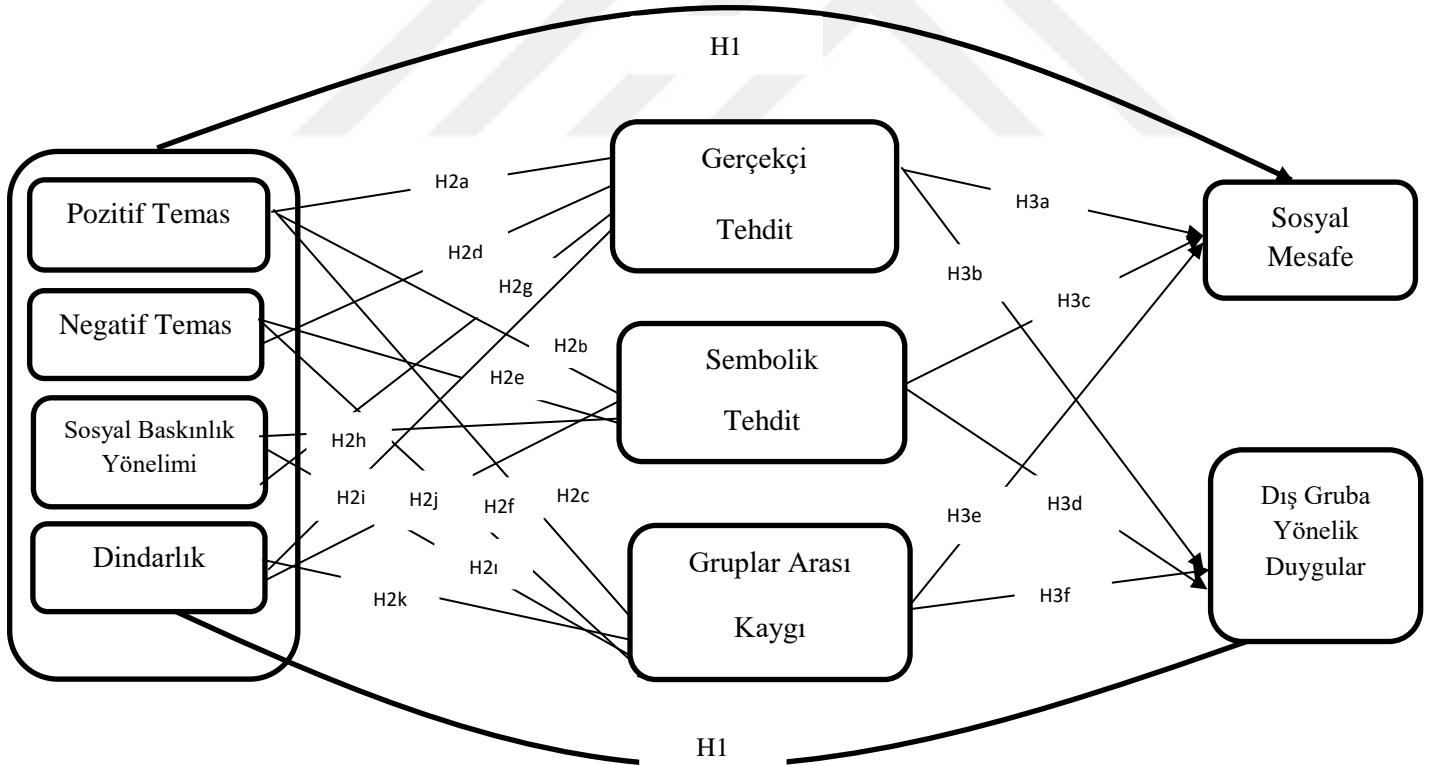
H1

Pozitif Temas

Negatif Temas

Sosyal Baskınlık Yönelimi

Dindarlık

H2a

H2d

H2g

H2b

H2e

H2h

H2i

H2j

H2f

H2c

H2ı

H2k

Gerçekçi Tehdit

Sembolik Tehdit

Gruplar Arası Kaygı

H3a

H3b

H3c

H3e

H3d

H3f

Sosyal Mesafe

Dış Gruba Yönelik Duygular

H1